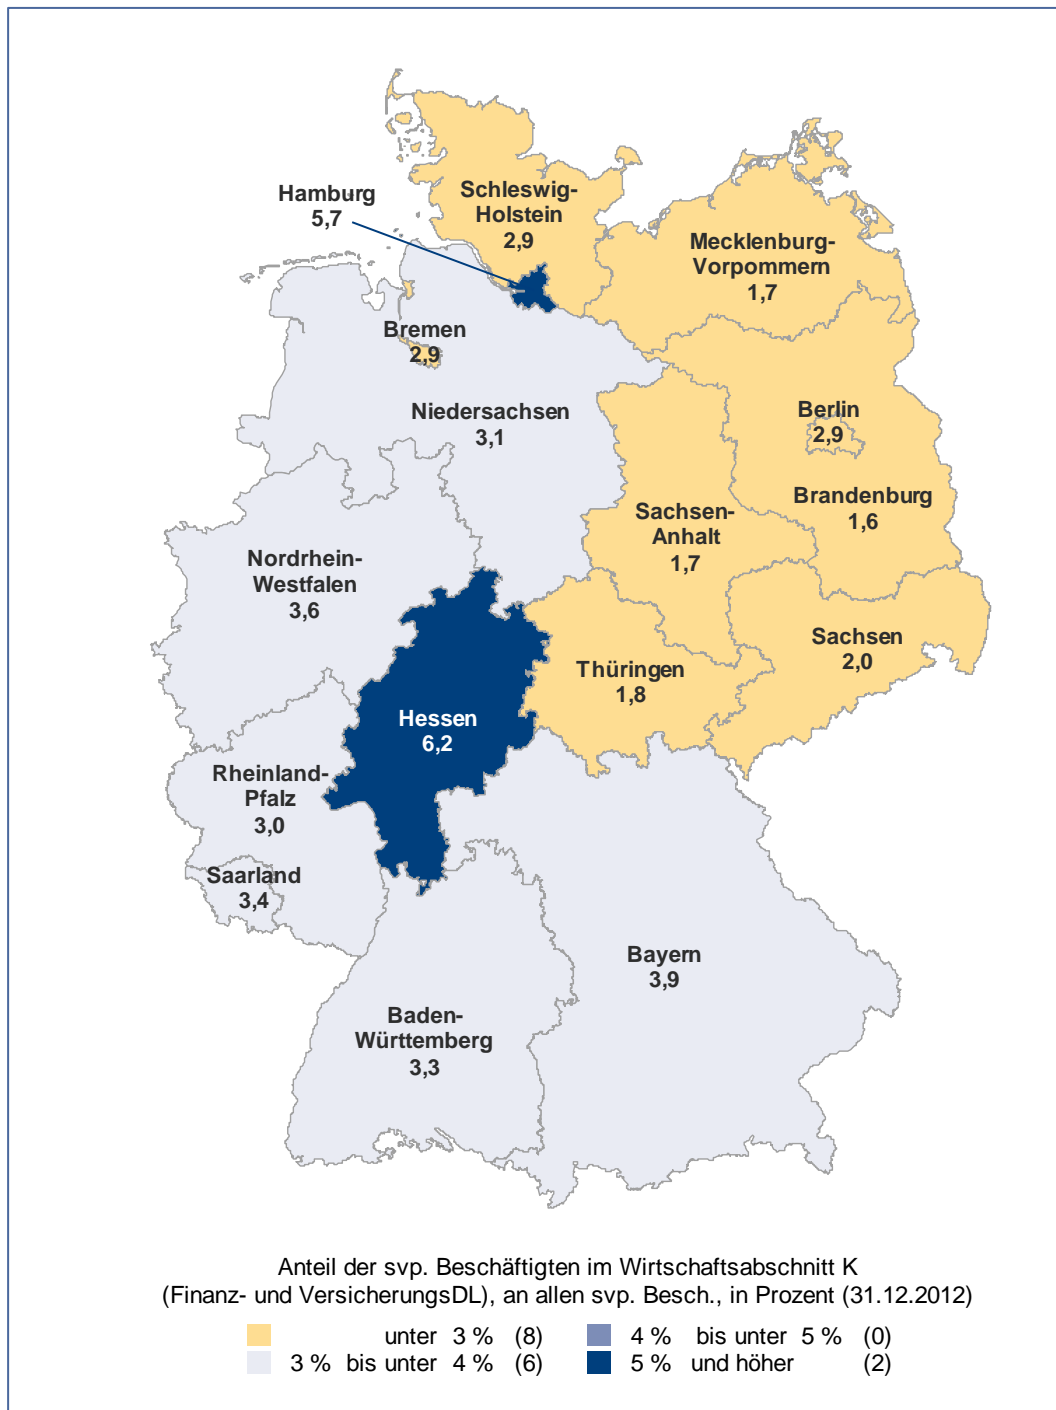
Hamburg
5,7

Schleswig-
Holstein
2,9

Mecklenburg-
Vorpommern
1,7

Bremen
2,9

Niedersachsen
3,1

Berlin
2,9

Brandenburg
1,6

Sachsen-
Anhalt
1,7

Nordrhein-
Westfalen
3,6

Sachsen
2,0

Thüringen
1,8

Hessen
6,2

Rheinland-
Pfalz
3,0

Saarland
3,4

Bayern
3,9

Baden-
Württemberg
3,3

Anteil der svp. Beschäftigten im Wirtschaftsabschnitt K
(Finanz- und VersicherungsDL), an allen svp. Besch., in Prozent (31.12.2012)

unter 3 % (8)
3 % bis unter 4 % (6)
4 % bis unter 5 % (0)
5 % und höher (2)